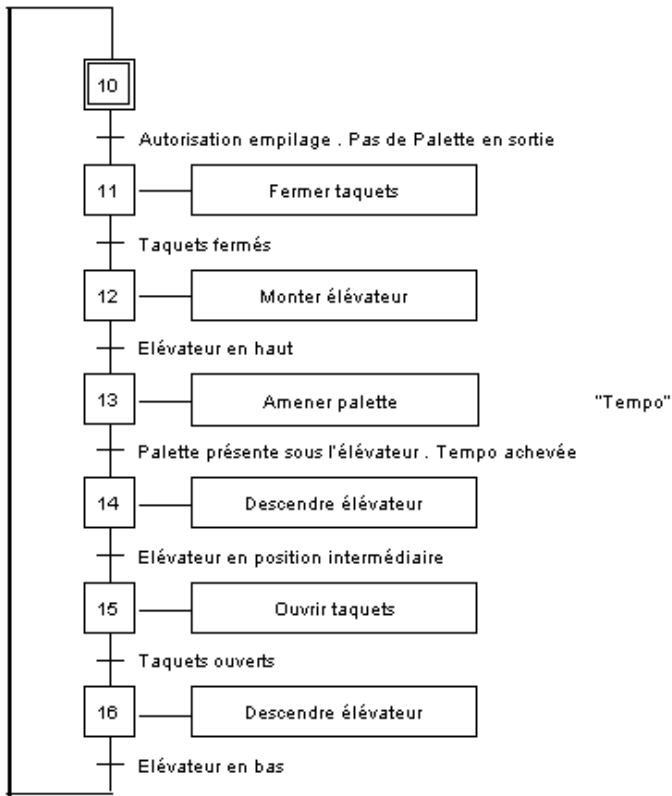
10

Autorisation empilage . Pas de Palette en sortie

11 Fermer taquets

Taquets fermés

12 Monter élévateur

Elévateur en haut

13 Amener palette "Tempo"

Palette présente sous l'élévateur . Tempo achevée

14 Descendre élévateur

Elévateur en position intermédiaire

15 Ouvrir taquets

Taquets ouverts

16 Descendre élévateur

Elévateur en bas